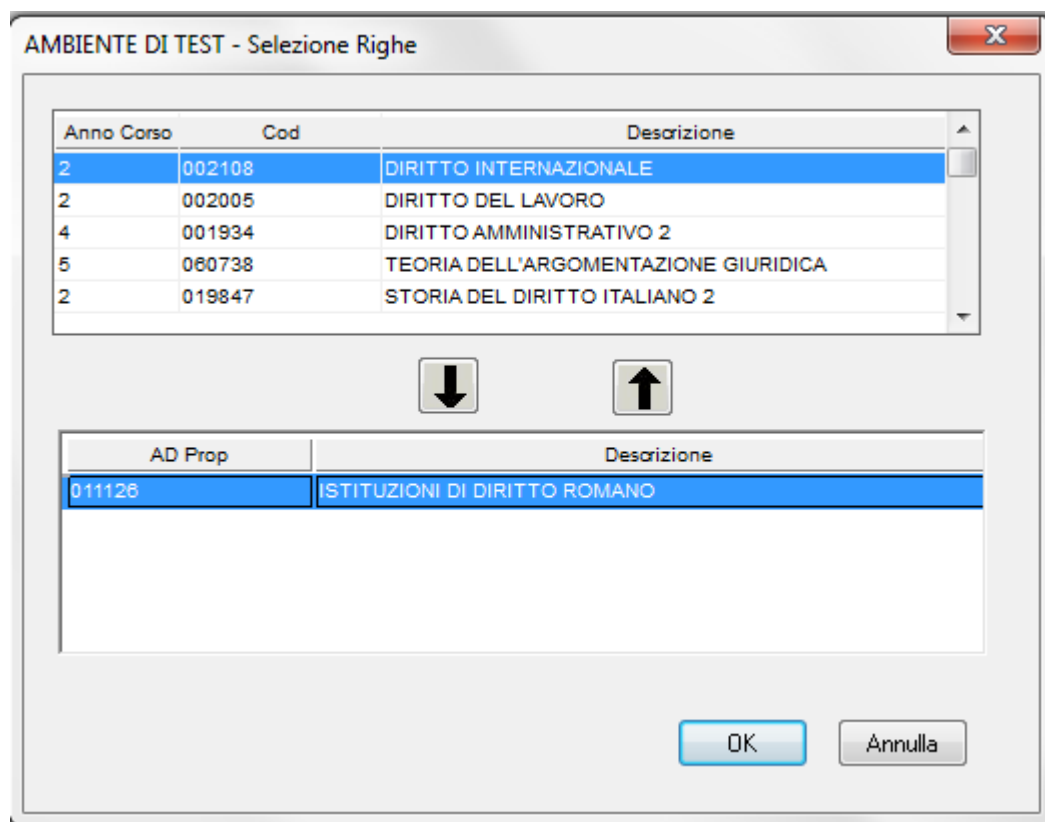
AMBIENTE DI TEST - Selezione Righe

| Anno Corso | Cod | Descrizione |
|---|---|---|
| 2 | 002108 | DIRITTO INTERNAZIONALE |
| 2 | 002005 | DIRITTO DEL LAVORO |
| 4 | 001934 | DIRITTO AMMINISTRATIVO 2 |
| 5 | 060738 | TEORIA DELL'ARGOMENTAZIONE GIURIDICA |
| 2 | 019847 | STORIA DEL DIRITTO ITALIANO 2 |

| AD Prop | Descrizione |
|---|---|
| 011126 | ISTITUZIONI DI DIRITTO ROMANO |

OK

Annulla